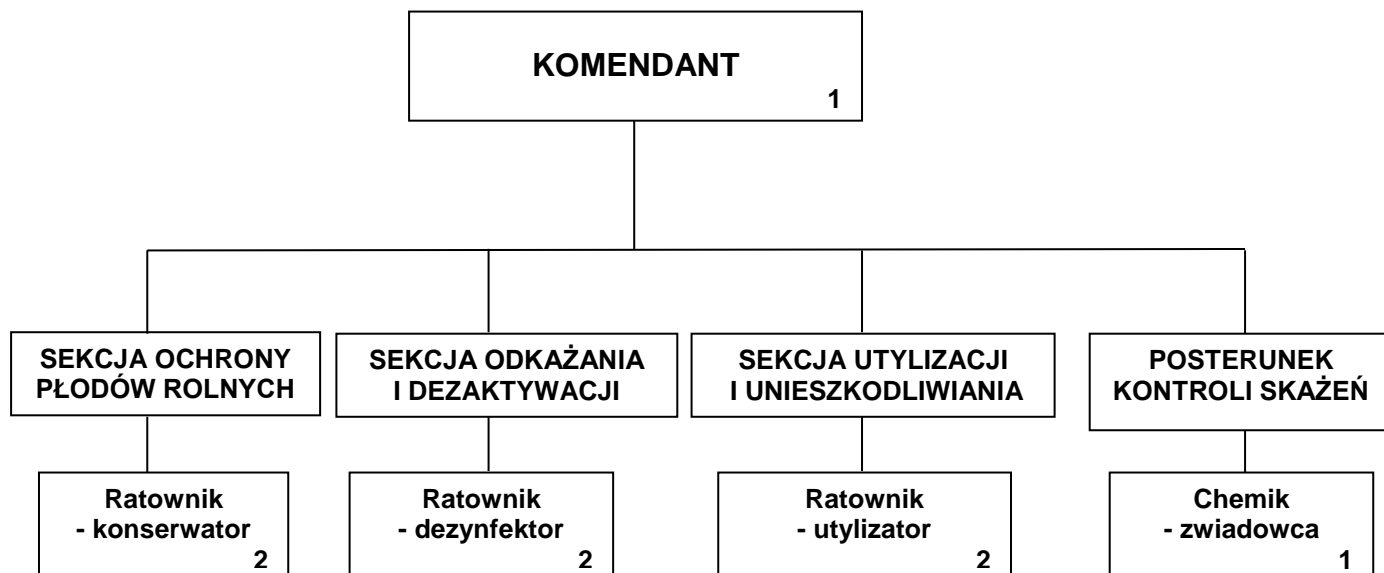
KOMENDANT
1

SEKCJA OCHRONY PŁODÓW ROLNYCH

SEKCJA ODKAŻANIA I DEZAKTYWACJI

SEKCJA UTYLIZACJI I UNIESZKODLIWIANIA

POSTERUNEK KONTROLI SKAŻEŃ

Ratownik - konserwator
2

Ratownik - dezynfektor
2

Ratownik - utylizator
2

Chemik - zwiadowca
1